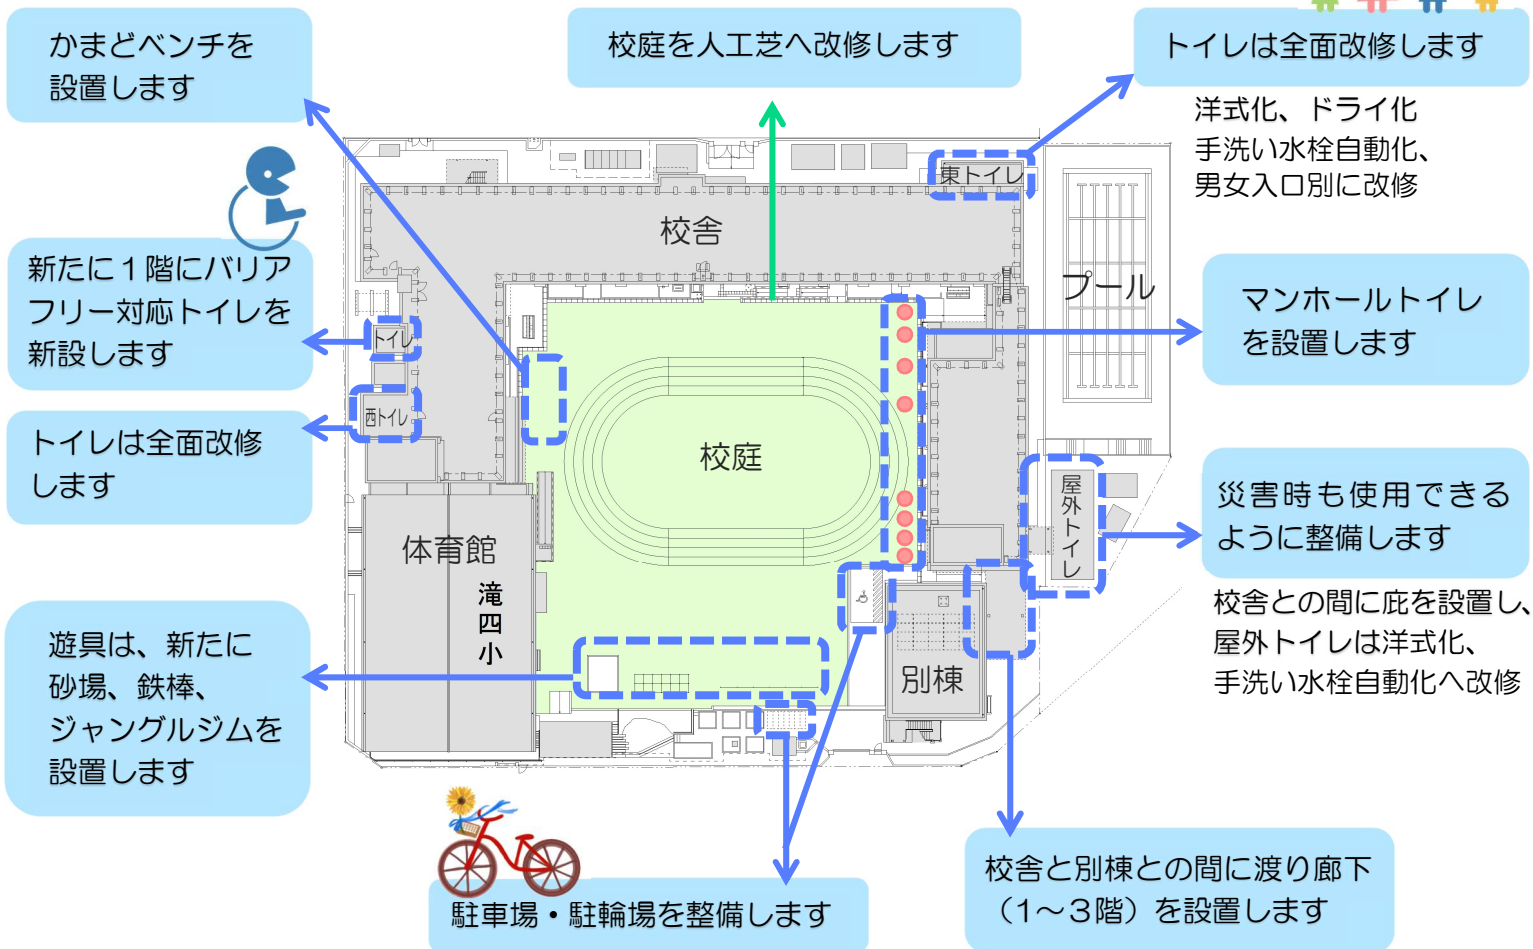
かまどベンチを設置します

校庭を人工芝へ改修します

トイレは全面改修します

洋式化、ドライ化
手洗い水栓自動化、
男女入口別に改修

東トイレ

校舎

プール

新たに１階にバリアフリー対応トイレを新設します

トイレ

マンホールトイレを設置します

西トイレ

トイレは全面改修します

校庭

屋外トイレ

災害時も使用できるように整備します

校舎との間に庇を設置し、
屋外トイレは洋式化、
手洗い水栓自動化へ改修

体育館

滝四小

遊具は、新たに砂場、鉄棒、ジャングルジムを設置します

別棟

駐車場・駐輪場を整備します

校舎と別棟との間に渡り廊下（1～3階）を設置します